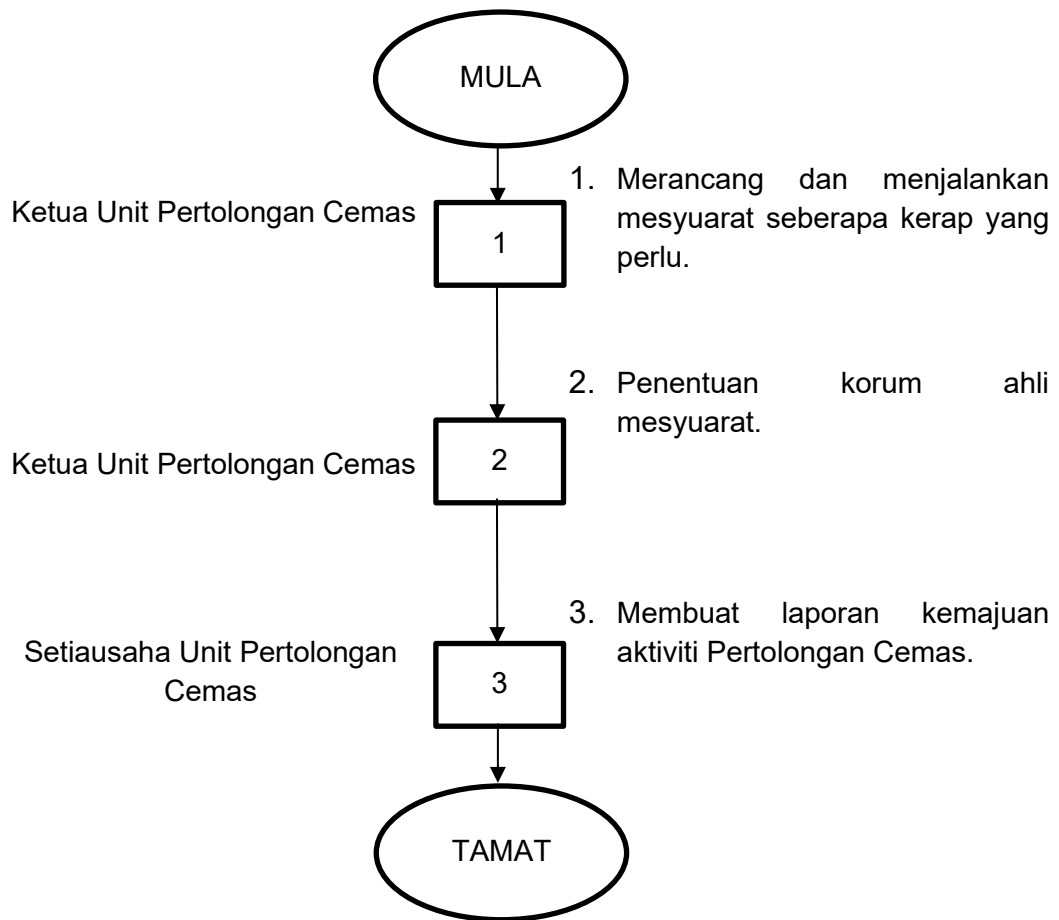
MULA

Ketua Unit Pertolongan Cemas

1

1. Merancang dan menjalankan mesyuarat seberapa kerap yang perlu.

2. Penentuan korum ahli mesyuarat.

Ketua Unit Pertolongan Cemas

2

3. Membuat laporan kemajuan aktiviti Pertolongan Cemas.

Setiausaha Unit Pertolongan Cemas

3

TAMAT